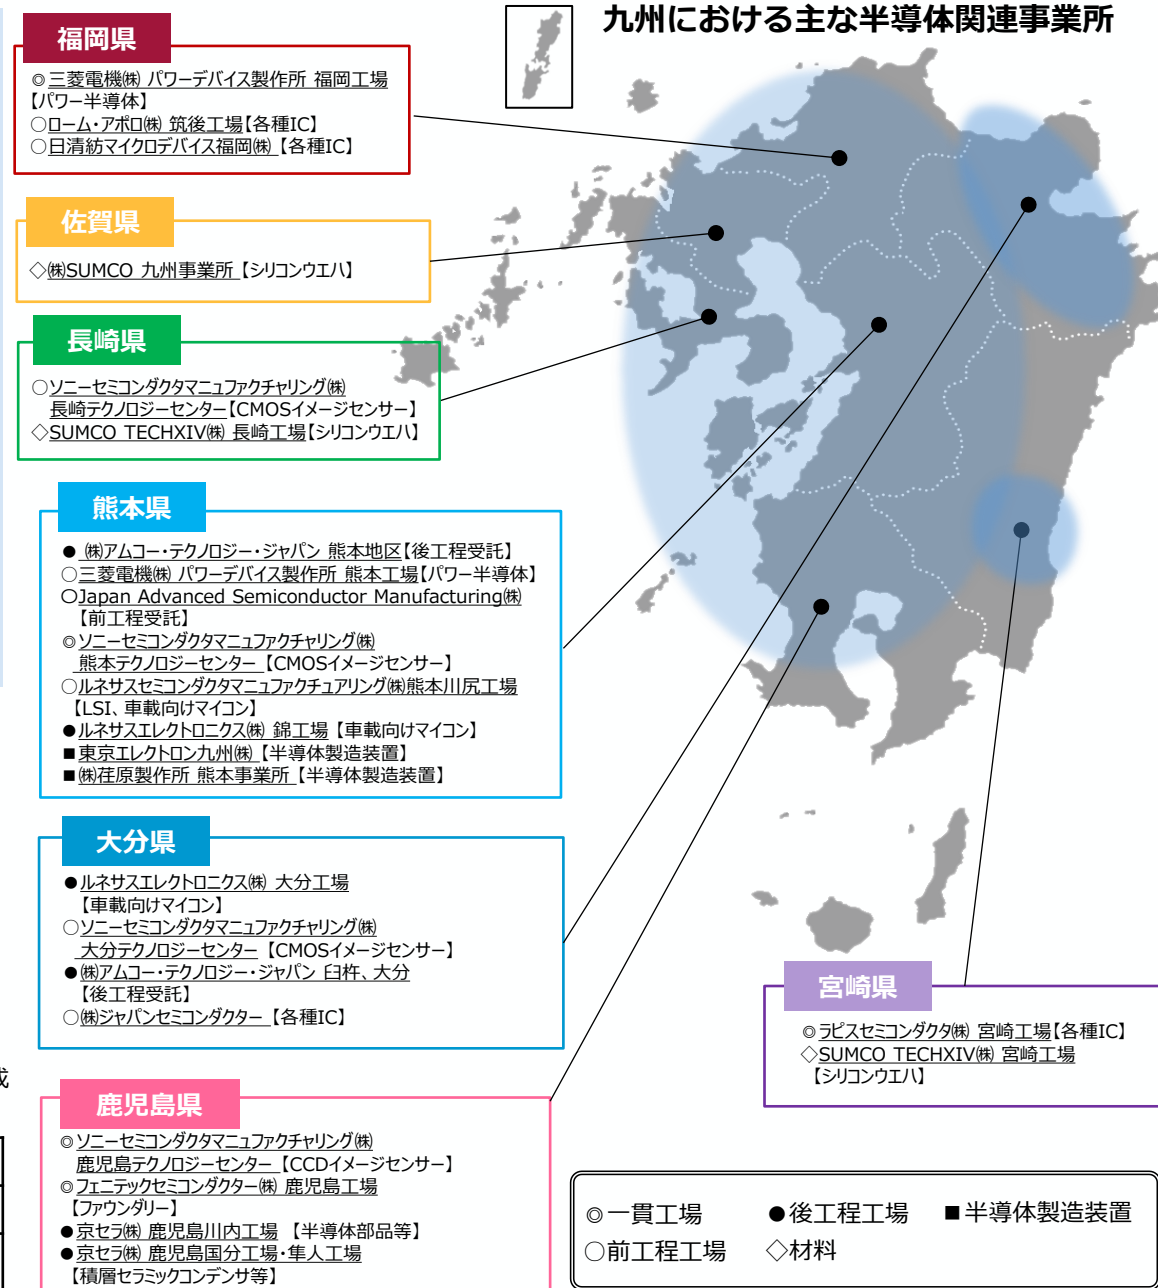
九州における主な半導体関連事業所

福岡県
◎三菱電機㈱ パワーデバイス製作所 福岡工場【パワー半導体】
○ローム・アポロ㈱ 筑後工場【各種IC】
○日清紡マイクロデバイス福岡㈱【各種IC】

佐賀県
◇㈱SUMCO 九州事業所【シリコンウエハ】

長崎県
○ソニーセミコンダクタマニュファクチャリング㈱ 長崎テクノロジーセンター【CMOSイメージセンサー】
◇SUMCO TECHXIV㈱ 長崎工場【シリコンウエハ】

熊本県
● ㈱アムコー・テクノロジー・ジャパン 熊本地区【後工程受託】
○三菱電機㈱ パワーデバイス製作所 熊本工場【パワー半導体】
○Japan Advanced Semiconductor Manufacturing㈱【前工程受託】
◎ソニーセミコンダクタマニュファクチャリング㈱ 熊本テクノロジーセンター【CMOSイメージセンサー】
○ルネサスセミコンダクタマニュファクチュアリング㈱熊本川尻工場【LSI、車載向けマイコン】
●ルネサスエレクトロニクス㈱ 錦工場【車載向けマイコン】
■東京エレクトロン九州㈱【半導体製造装置】
■㈱荏原製作所 熊本事業所【半導体製造装置】

大分県
●ルネサスエレクトロニクス㈱ 大分工場【車載向けマイコン】
○ソニーセミコンダクタマニュファクチャリング㈱ 大分テクノロジーセンター【CMOSイメージセンサー】
●㈱アムコー・テクノロジー・ジャパン 臼杵、大分【後工程受託】
○㈱ジャパンセミコンダクター【各種IC】

宮崎県
◎ラピスセミコンダクタ㈱ 宮崎工場【各種IC】
◇SUMCO TECHXIV㈱ 宮崎工場【シリコンウエハ】

鹿児島県
◎ソニーセミコンダクタマニュファクチャリング㈱ 鹿児島テクノロジーセンター【CCDイメージセンサー】
◎フェニテックセミコンダクター㈱ 鹿児島工場【ファウンダリー】
●京セラ㈱ 鹿児島川内工場【半導体部品等】
●京セラ㈱ 鹿児島国分工場・隼人工場【積層セラミックコンデンサ等】

◎一貫工場 ●後工程工場 ■半導体製造装置
○前工程工場 ◇材料